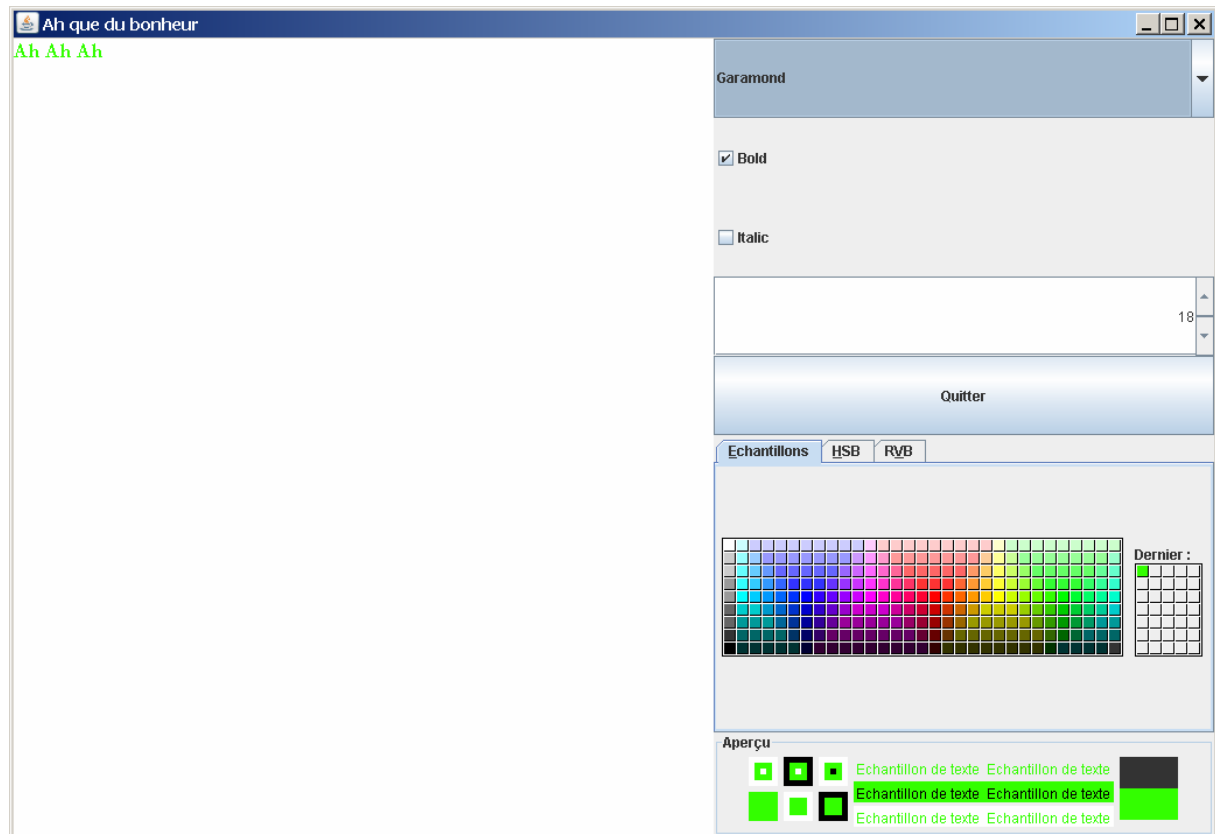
Ah que du bonheur

Ah Ah Ah

Garamond

Bold

Italic

18

Quitter

Echantillons HSB RVB

Dernier :

Aperçu

Echantillon de texte Echantillon de texte
Echantillon de texte Echantillon de texte
Echantillon de texte Echantillon de texte